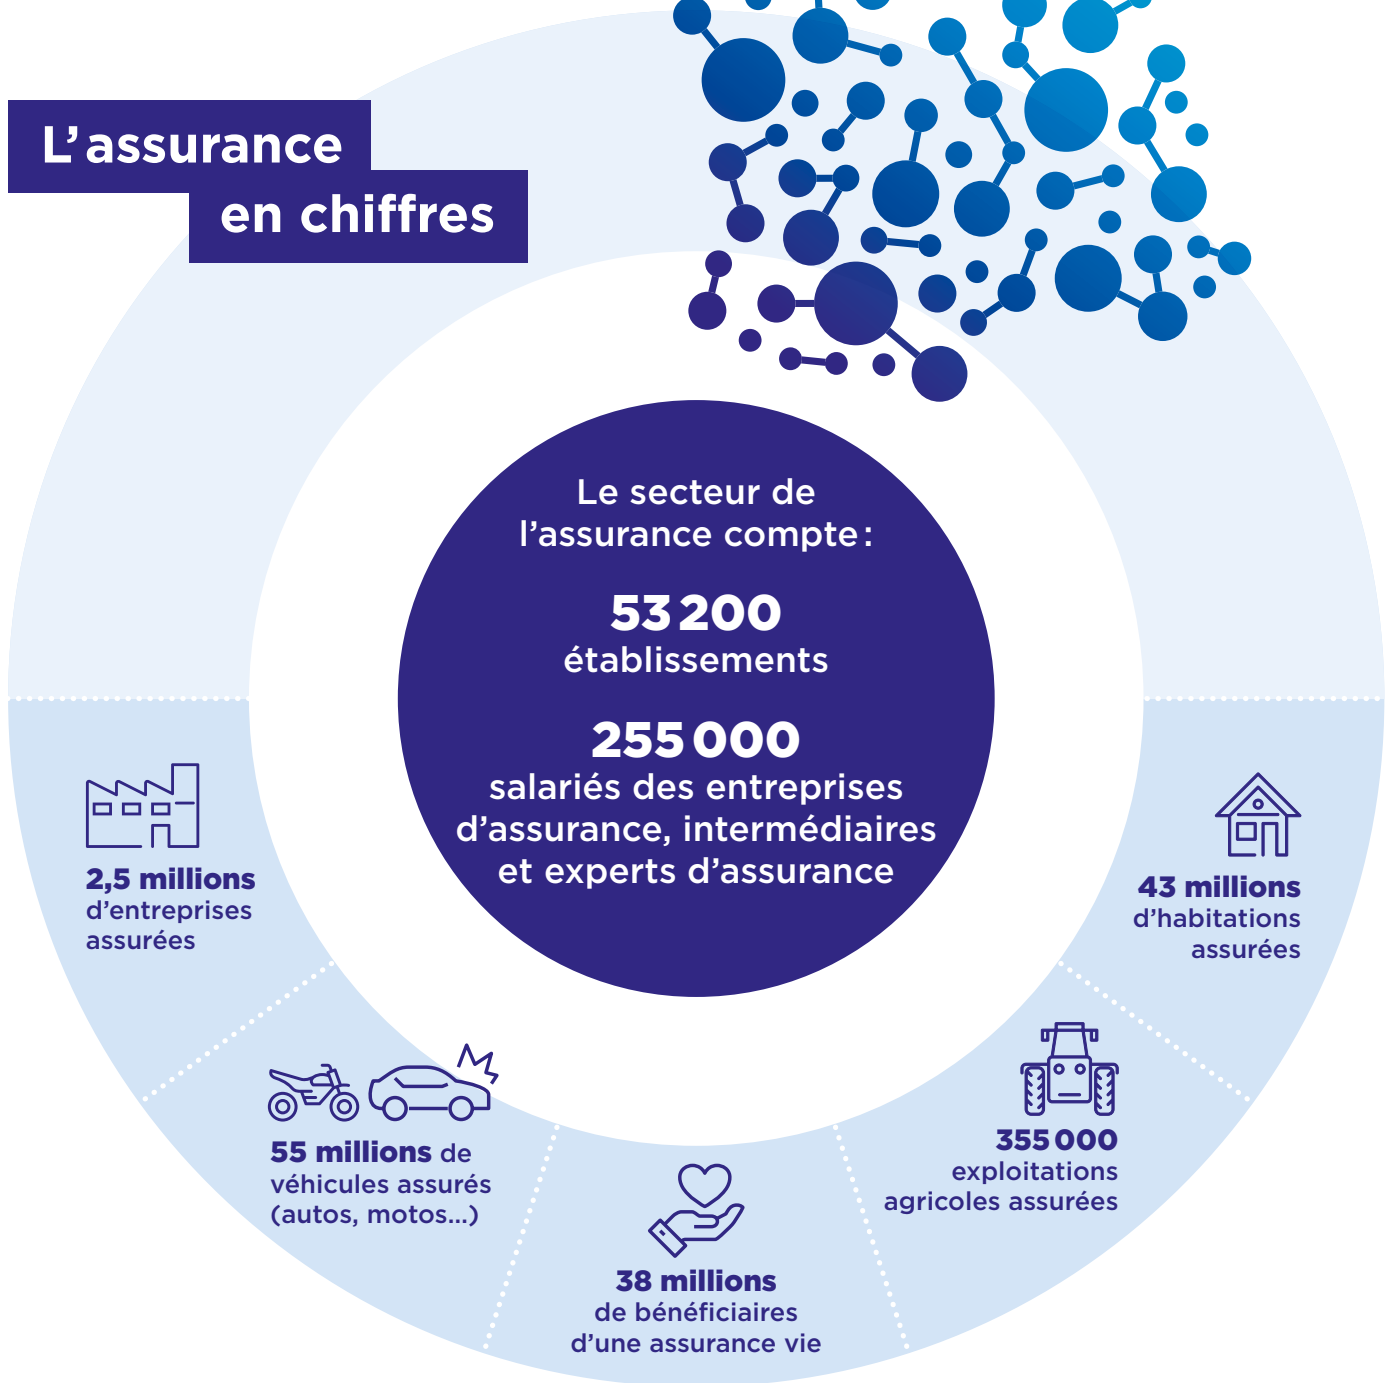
L’assurance en chiffres

Le secteur de l’assurance compte :

53 200
établissements

255 000
salariés des entreprises d’assurance, intermédiaires et experts d’assurance

2,5 millions d’entreprises assurées

43 millions d’habitations assurées

55 millions de véhicules assurés (autos, motos…)

355 000 exploitations agricoles assurées

38 millions de bénéficiaires d’une assurance vie